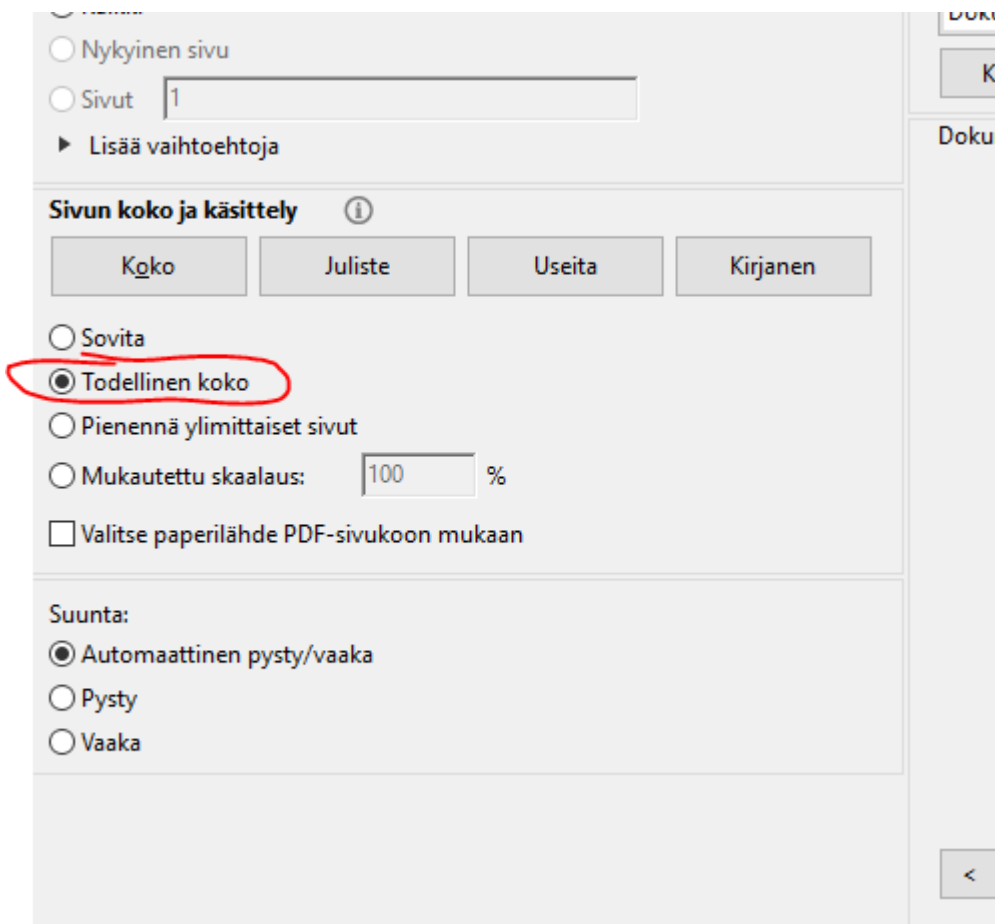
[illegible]

Nykyinen sivu

Sivut 1

Lisää vaihtoehtoja

Sivun koko ja käsittely

Koko

Juliste

Useita

Kirjanen

Sovita

Todellinen koko

Pienennä ylimittaiset sivut

Mukautettu skaalaus: 100 %

Valitse paperilähde PDF-sivukoon mukaan

Suunta:

Automaattinen pysty/vaaka

Pysty

Vaaka

Doku

K

Doku

<